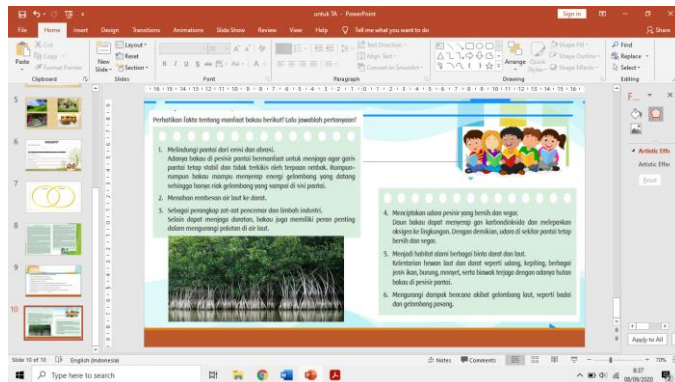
untuk TA - PowerPoint

Sign in

File Home Insert Design Transitions Animations Slide Show Review View Help Tell me what you want to do

Share

Paste Cut Copy Format Painter Clipboard

New Slide Layout Reset Section Slides

Font

Text Direction Align Text Convert to SmartArt Paragraph

Arrange Quick Styles Shape Fill Shape Outline Shape Effects Drawing

Find Replace Select Editing

5 6 7 8 9 10

Perhatikan fakta tentang manfaat bakau berikut! Lalu jawablah pertanyaan!

1. Melindungi pantai dari erosi dan abrasi. Adanya bakau di pesisir pantai bermanfaat untuk menjaga agar garis pantai tetap stabil dan tidak terkikis oleh terpaan ombak. Rumpun-rumpun bakau mampu meredam energi gelombang yang datang sehingga hanya riak gelombang yang sampai di sisi pantai.

2. Menahan rembesan air laut ke darat.

3. Sebagai perangkap zat-zat pencemar dan limbah industri. Selain dapat menjaga daratan, bakau juga memiliki peran penting dalam mengurangi polutan di air laut.

4. Menciptakan udara pesisir yang bersih dan segar. Daun bakau dapat menyerap gas karbondioksida dan melepaskan oksigen ke lingkungan. Dengan demikian, udara di sekitar pantai tetap bersih dan segar.

5. Menjadi habitat alami berbagai biota darat dan laut. Kelestarian hewan laut dan darat seperti udang, kepiting, berbagai jenis ikan, burung, monyet, serta biawak terjaga dengan adanya hutan bakau di pesisir pantai.

6. Mengurangi dampak bencana akibat gelombang laut, seperti badai dan gelombang pasang.

F...

Artistic Effe

Artistic Effec

Reset

Apply to All

Slide 10 of 10 English (Indonesia) Notes Comments 70%

Type here to search

8:37 08/09/2020